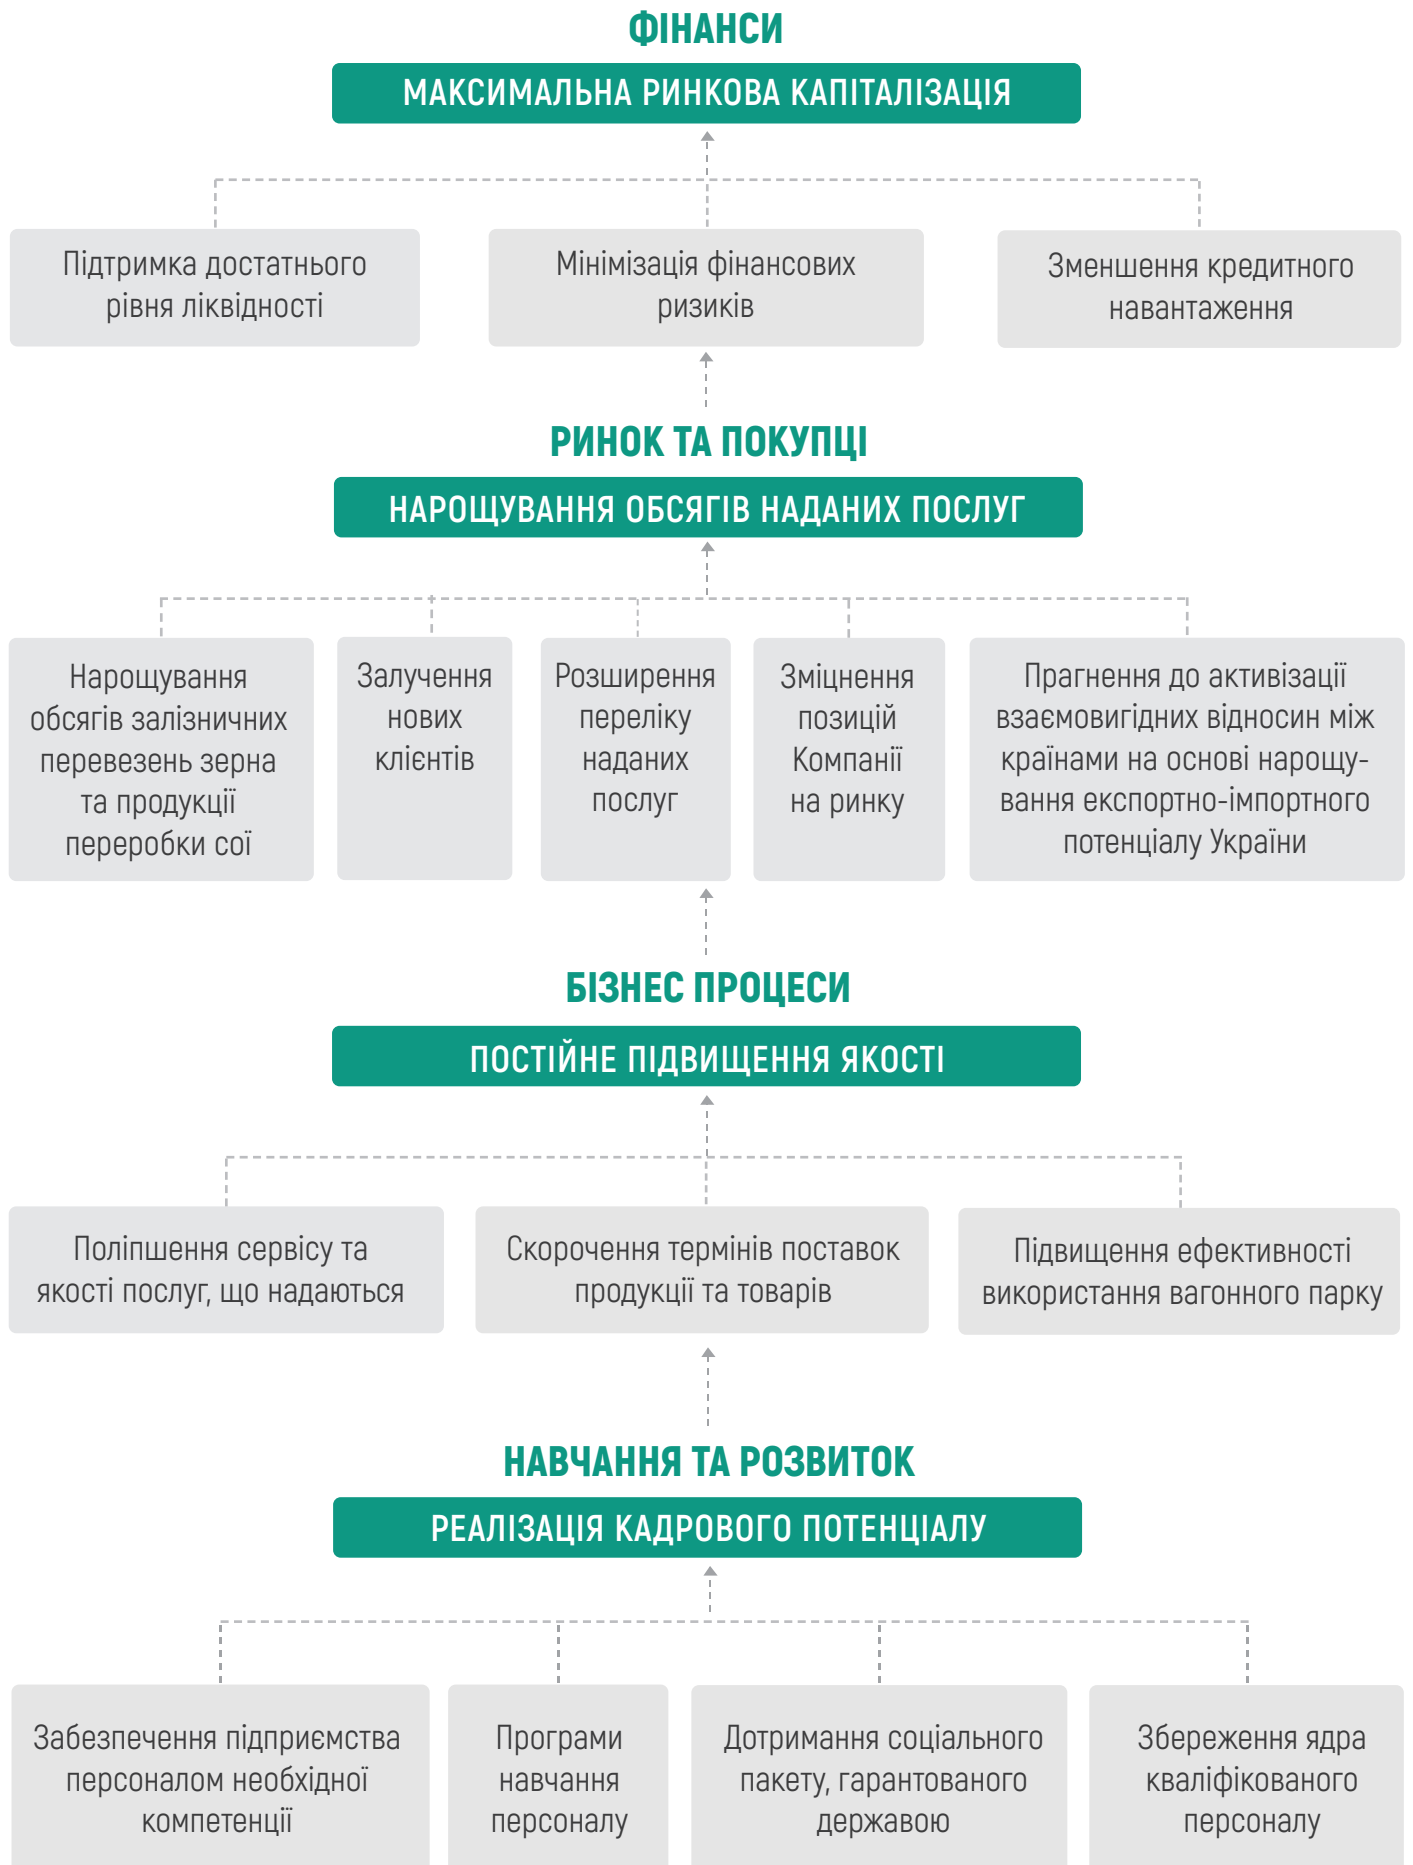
ФІНАНСИ

МАКСИМАЛЬНА РИНКОВА КАПІТАЛІЗАЦІЯ

Підтримка достатнього рівня ліквідності

Мінімізація фінансових ризиків

Зменшення кредитного навантаження

РИНОК ТА ПОКУПЦІ

НАРОЩУВАННЯ ОБСЯГІВ НАДАНИХ ПОСЛУГ

Нарощування обсягів залізничних перевезень зерна та продукції переробки сої

Залучення нових клієнтів

Розширення переліку наданих послуг

Зміцнення позицій Компанії на ринку

Прагнення до активізації взаємовигідних відносин між країнами на основі нарощування експортно-імпортного потенціалу України

БІЗНЕС ПРОЦЕСИ

ПОСТІЙНЕ ПІДВИЩЕННЯ ЯКОСТІ

Поліпшення сервісу та якості послуг, що надаються

Скорочення термінів поставок продукції та товарів

Підвищення ефективності використання вагонного парку

НАВЧАННЯ ТА РОЗВИТОК

РЕАЛІЗАЦІЯ КАДРОВОГО ПОТЕНЦІАЛУ

Забезпечення підприємства персоналом необхідної компетенції

Програми навчання персоналу

Дотримання соціального пакету, гарантованого державою

Збереження ядра кваліфікованого персоналу